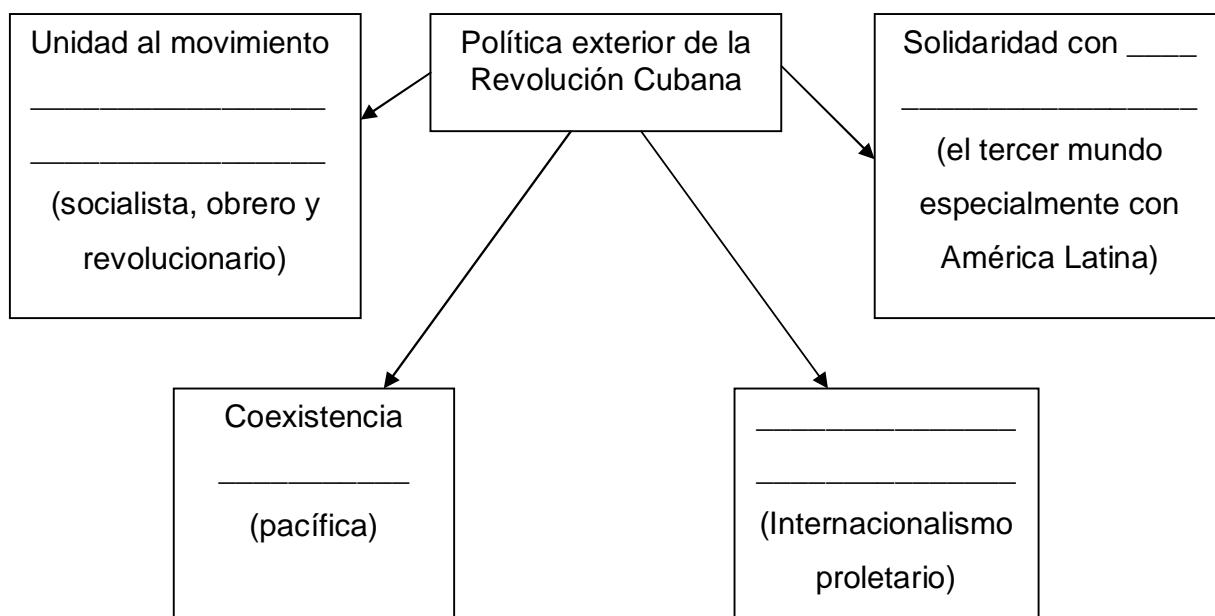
Política exterior de la Revolución Cubana

Unidad al movimiento
________________
________________
(socialista, obrero y revolucionario)

Solidaridad con ____
________________
(el tercer mundo especialmente con América Latina)

Coexistencia
___________
(pacífica)

______________
______________
(Internacionalismo proletario)